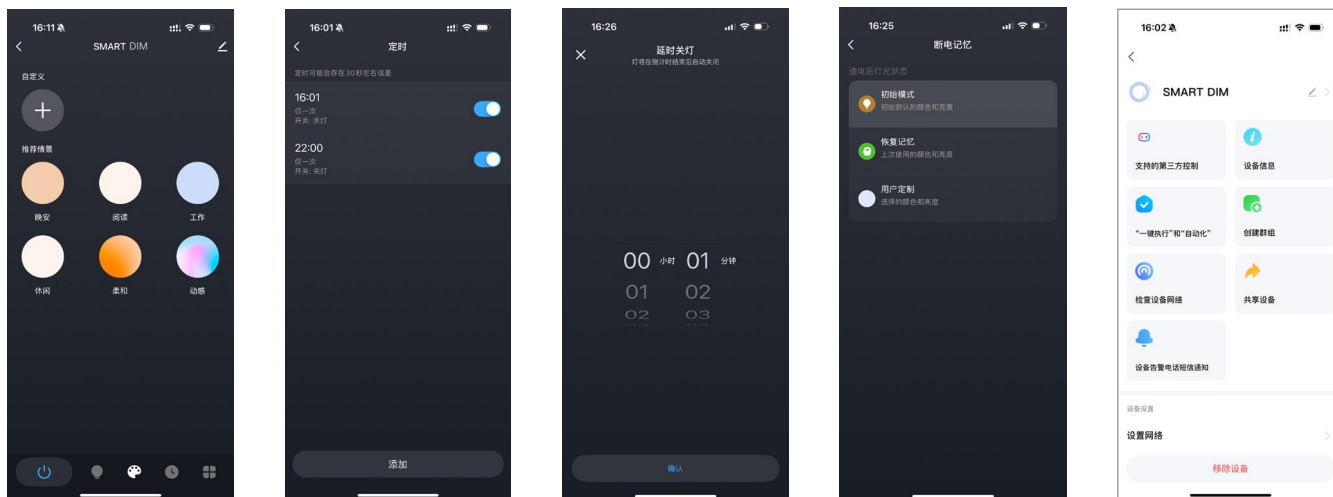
16:11

SMART DIM

自定义

推荐情景

晚安

阅读

工作

休闲

柔和

动感

16:01

定时

定时可能会存在30秒左右误差

16:01
仅一次
开关: 关灯

22:00
仅一次
开关: 关灯

添加

16:26

延时关灯
灯将在倒计时结束后自动关闭

00 小时 01 分钟
01 02
02 03

确认

16:25

断电记忆

通电后灯光状态

初始模式
初始默认的颜色和亮度

恢复记忆
上次使用的颜色和亮度

用户定制
选择的颜色和亮度

16:02

SMART DIM

支持的第三方控制

设备信息

"一键执行"和"自动化"

创建群组

检查设备网络

共享设备

设备告警电话短信通知

设备设置

设置网络

移除设备